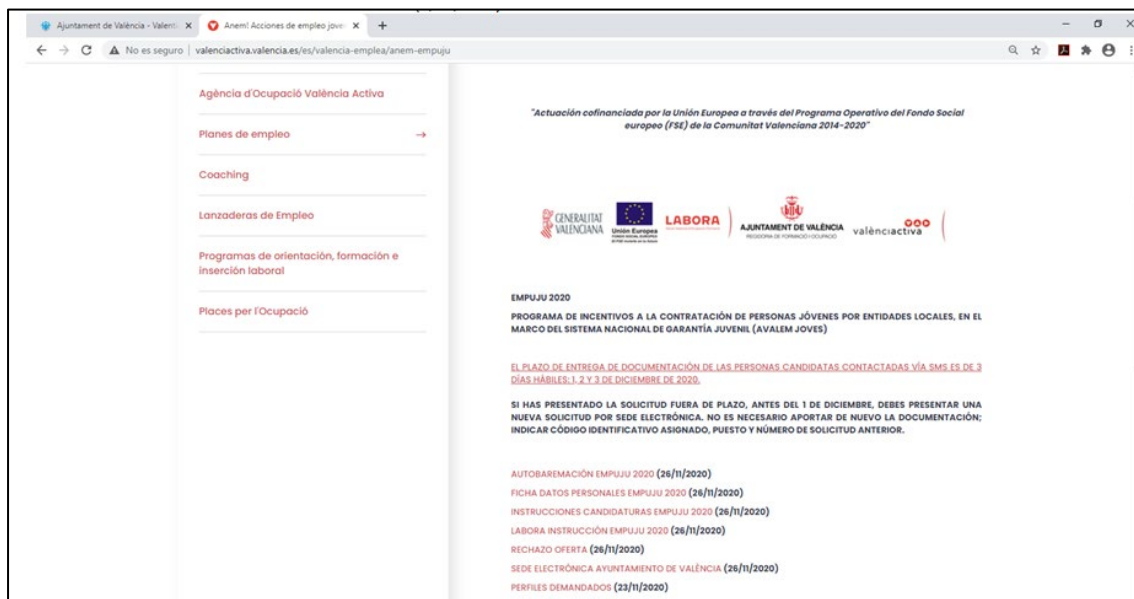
Ajuntament de València - Valent ×
Anem! Acciones de empleo jove ×
+
No es seguro | valenciactiva.valencia.es/es/valencia-emplea/anem-empuju

Agència d'Ocupació València Activa
Planes de empleo →
Coaching
Lanzaderas de Empleo
Programas de orientación, formación e inserción laboral
Places per l'Ocupació

"Actuación cofinanciada por la Unión Europea a través del Programa Operativo del Fondo Social europeo (FSE) de la Comunitat Valenciana 2014-2020"

GENERALITAT VALENCIANA Unión Europea LABORA AJUNTAMENT DE VALÈNCIA valènciactiva

EMPUJU 2020

PROGRAMA DE INCENTIVOS A LA CONTRATACIÓN DE PERSONAS JÓVENES POR ENTIDADES LOCALES, EN EL MARCO DEL SISTEMA NACIONAL DE GARANTÍA JUVENIL (AVALEM JOVES)

EL PLAZO DE ENTREGA DE DOCUMENTACIÓN DE LAS PERSONAS CANDIDATAS CONTACTADAS VÍA SMS ES DE 3 DÍAS HÁBILES: 1, 2 Y 3 DE DICIEMBRE DE 2020.

SI HAS PRESENTADO LA SOLICITUD FUERA DE PLAZO, ANTES DEL 1 DE DICIEMBRE, DEBES PRESENTAR UNA NUEVA SOLICITUD POR SEDE ELECTRÓNICA. NO ES NECESARIO APORTAR DE NUEVO LA DOCUMENTACIÓN; INDICAR CÓDIGO IDENTIFICATIVO ASIGNADO, PUESTO Y NÚMERO DE SOLICITUD ANTERIOR.

AUTOBAREMACIÓN EMPUJU 2020 (26/11/2020)
FICHA DATOS PERSONALES EMPUJU 2020 (26/11/2020)
INSTRUCCIONES CANDIDATURAS EMPUJU 2020 (26/11/2020)
LABORA INSTRUCCIÓN EMPUJU 2020 (26/11/2020)
RECHAZO OFERTA (26/11/2020)
SEDE ELECTRÓNICA AYUNTAMIENTO DE VALÈNCIA (26/11/2020)
PERFILES DEMANDADOS (23/11/2020)